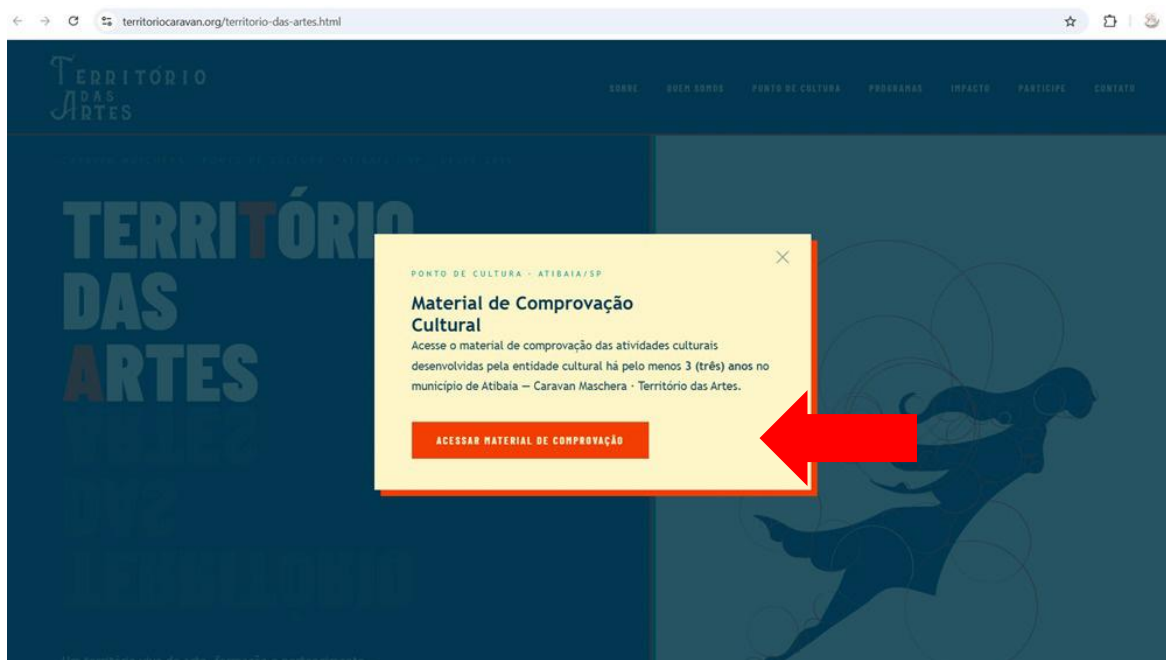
territoriocaravan.org/territorio-das-artes.html

TERRITÓRIO DAS ARTES

SOBRE QUEM SOMOS PONTO DE CULTURA PROGRAMAS IMPACTO PARTICIPE CONTATO

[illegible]

TERRITÓRIO DAS ARTES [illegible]

PONTO DE CULTURA · ATIBAIA/SP

Material de Comprovação Cultural

Acesse o material de comprovação das atividades culturais desenvolvidas pela entidade cultural há pelo menos 3 (três) anos no município de Atibaia — Caravan Maschera · Território das Artes.

ACESSAR MATERIAL DE COMPROVAÇÃO

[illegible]